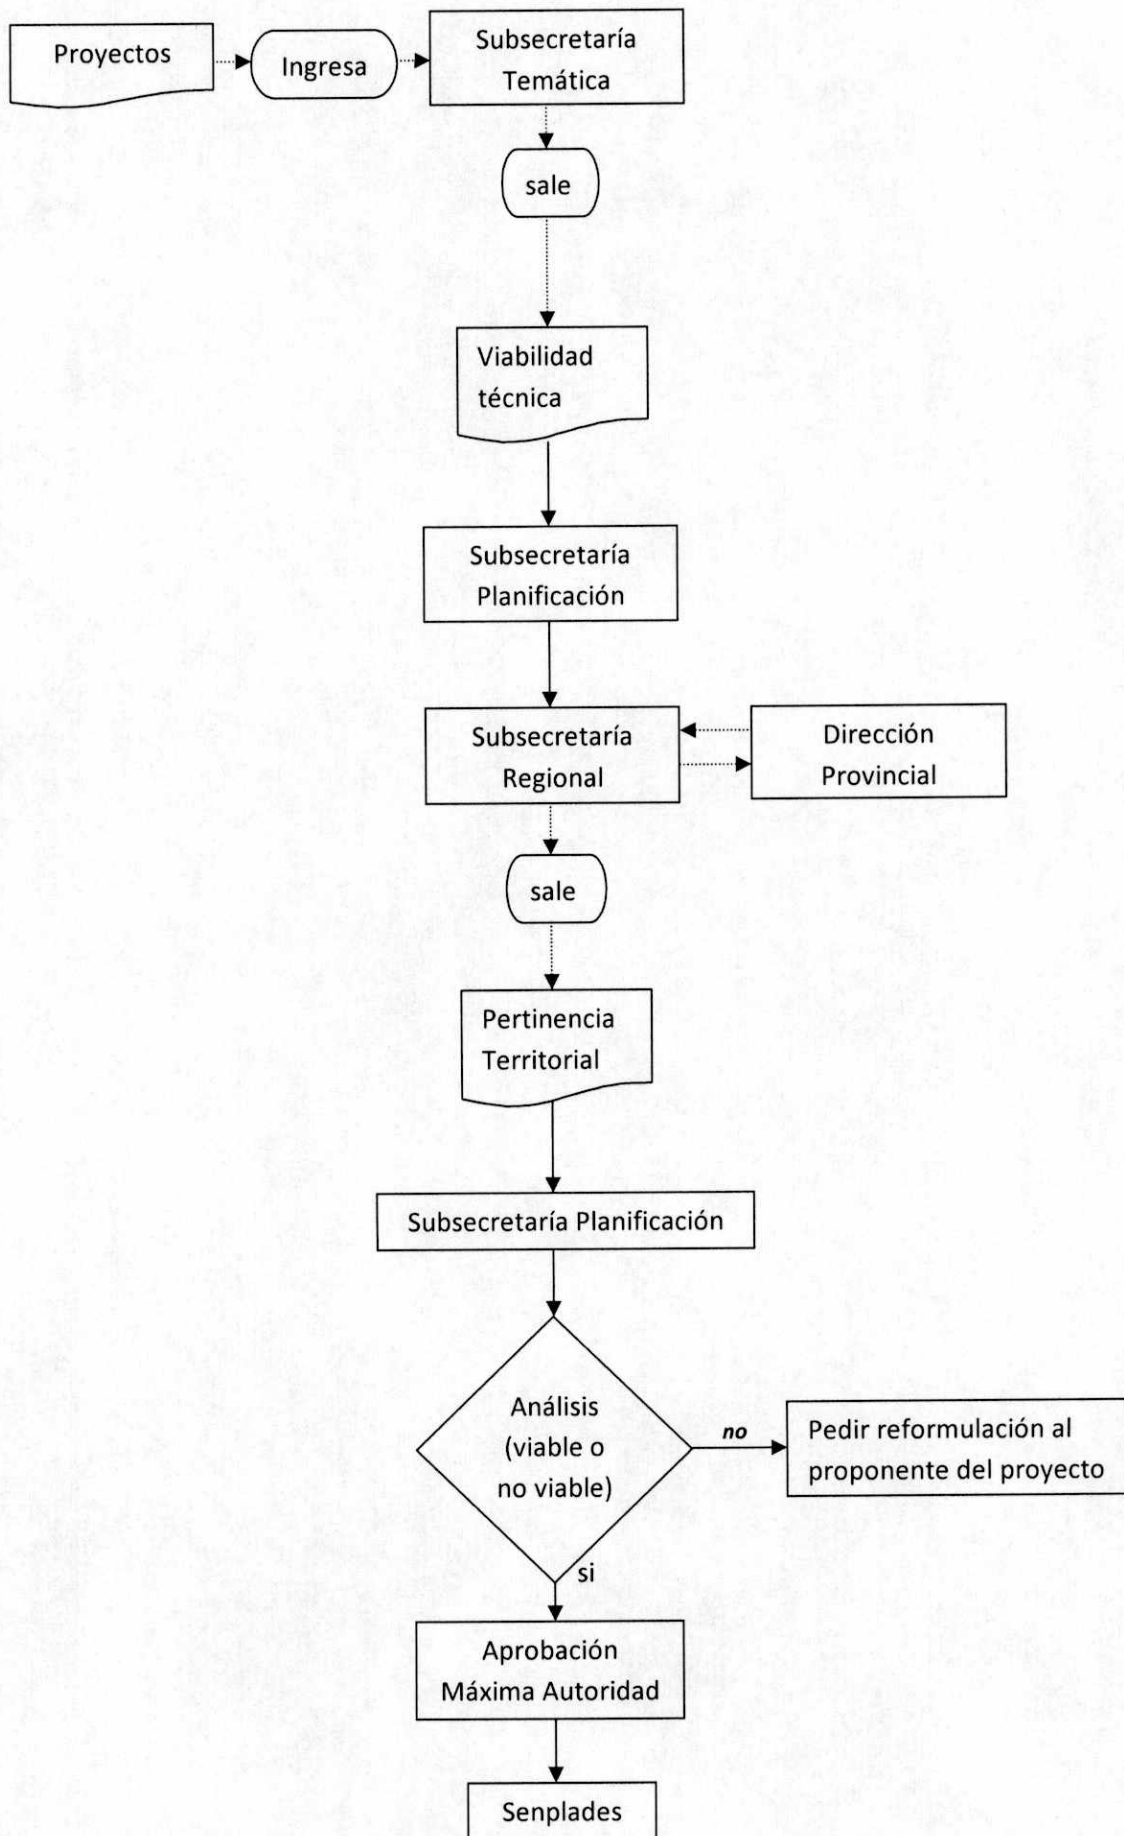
Proyectos

Ingresa

Subsecretaría Temática

sale

Viabilidad técnica

Subsecretaría Planificación

Subsecretaría Regional

Dirección Provincial

sale

Pertinencia Territorial

Subsecretaría Planificación

Análisis (viable o no viable)

no

Pedir reformulación al proponente del proyecto

si

Aprobación Máxima Autoridad

Senplades